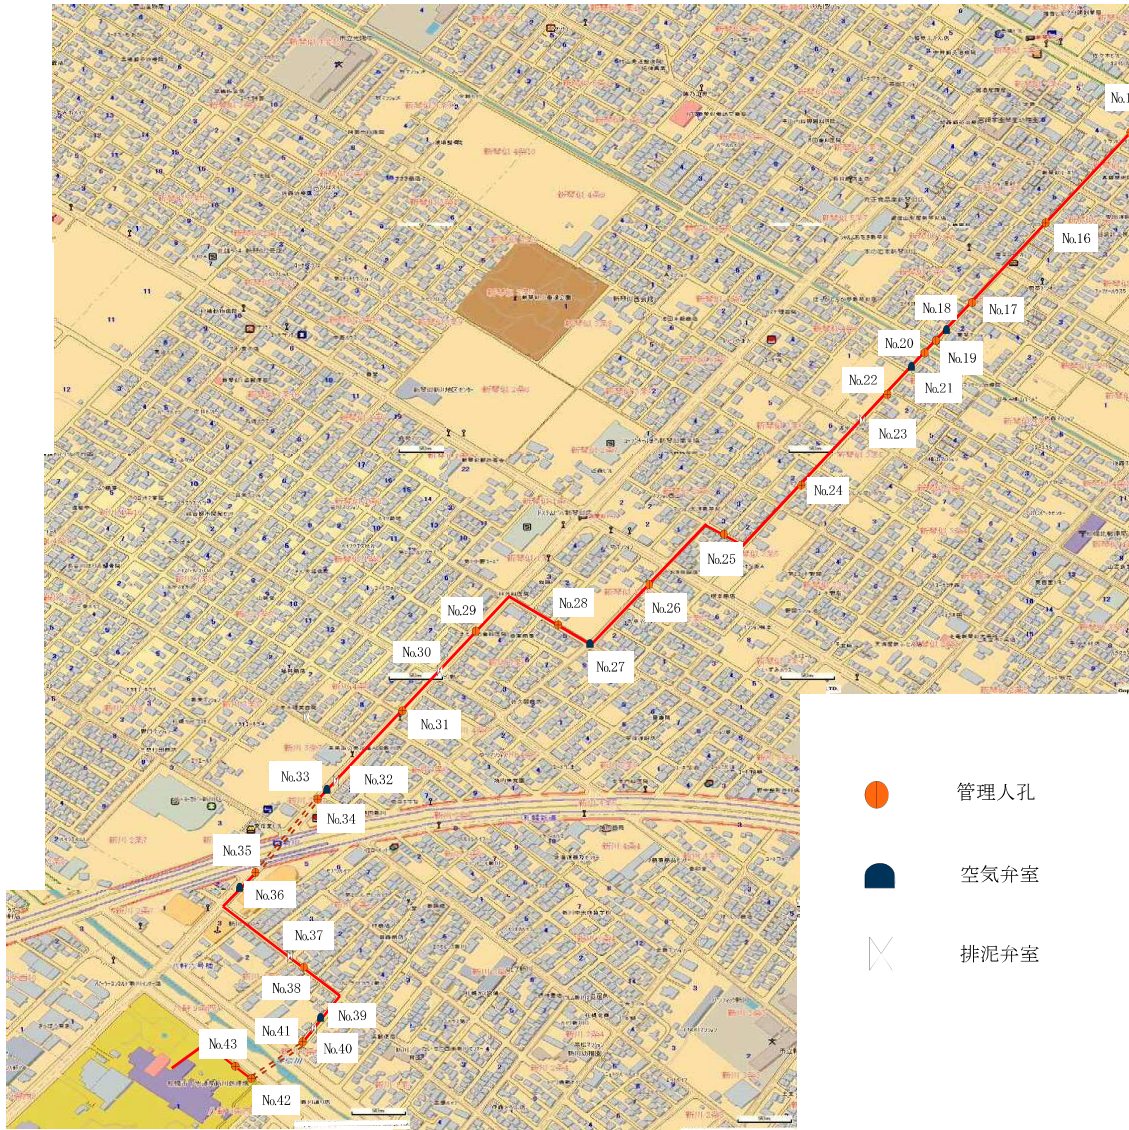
No.1
No.16
No.18
No.17
No.20
No.19
No.22
No.21
No.23
No.24
No.25
No.26
No.28
No.29
No.27
No.30
No.31
No.33
No.32
No.34
No.35
No.36
No.37
No.38
No.39
No.41
No.40
No.43
No.42

管理人孔
空気弁室
排泥弁室